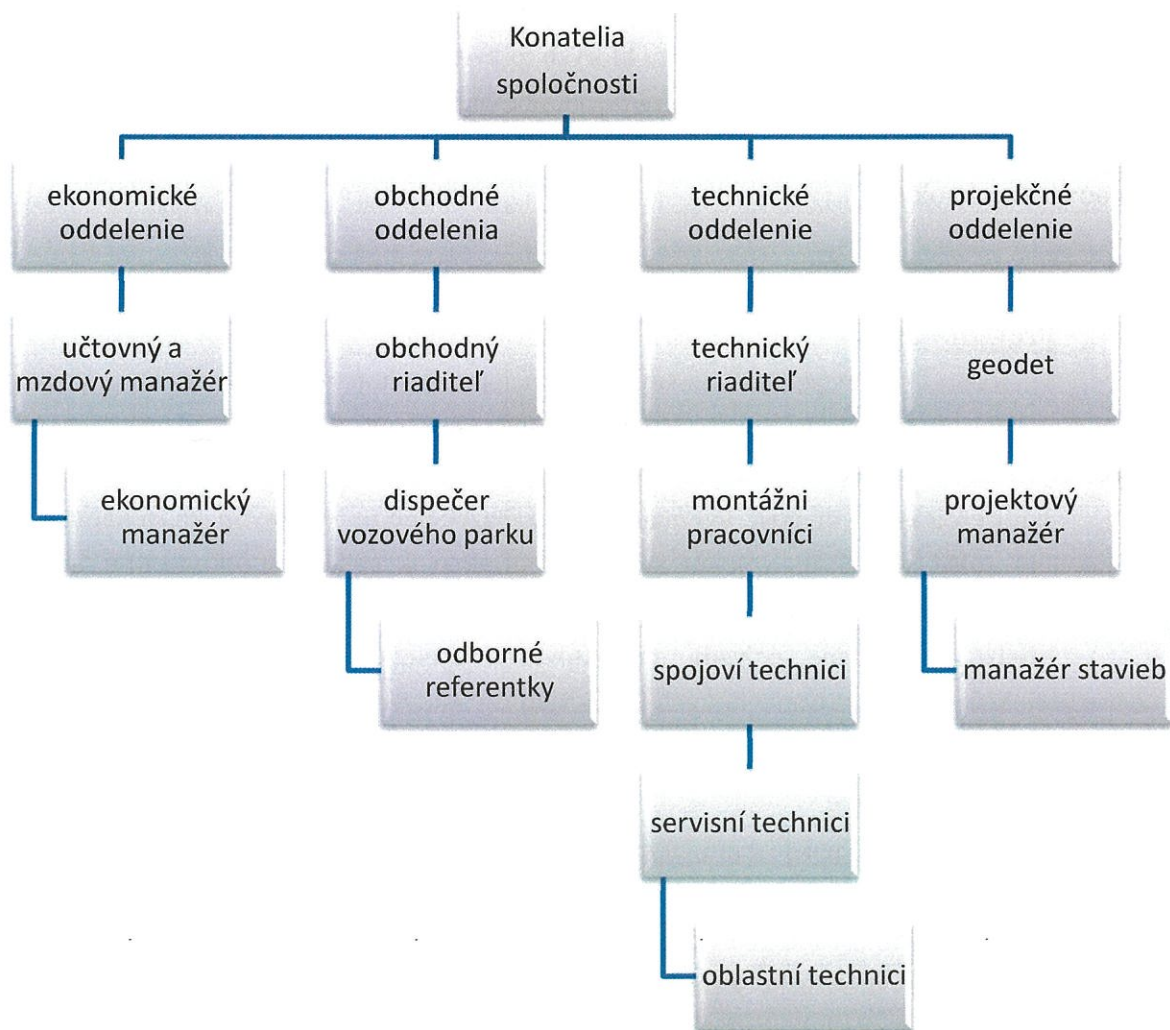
Konatelia spoločnosti

ekonomické oddelenie

učtovný a mzdový manažér

ekonomický manažér

obchodné oddelenia

obchodný riaditeľ

dispečer vozového parku

odborné referentky

technické oddelenie

technický riaditeľ

montážni pracovníci

spojoví technici

servisní technici

oblastní technici

projekčné oddelenie

geodet

projektový manažér

manažér stavieb